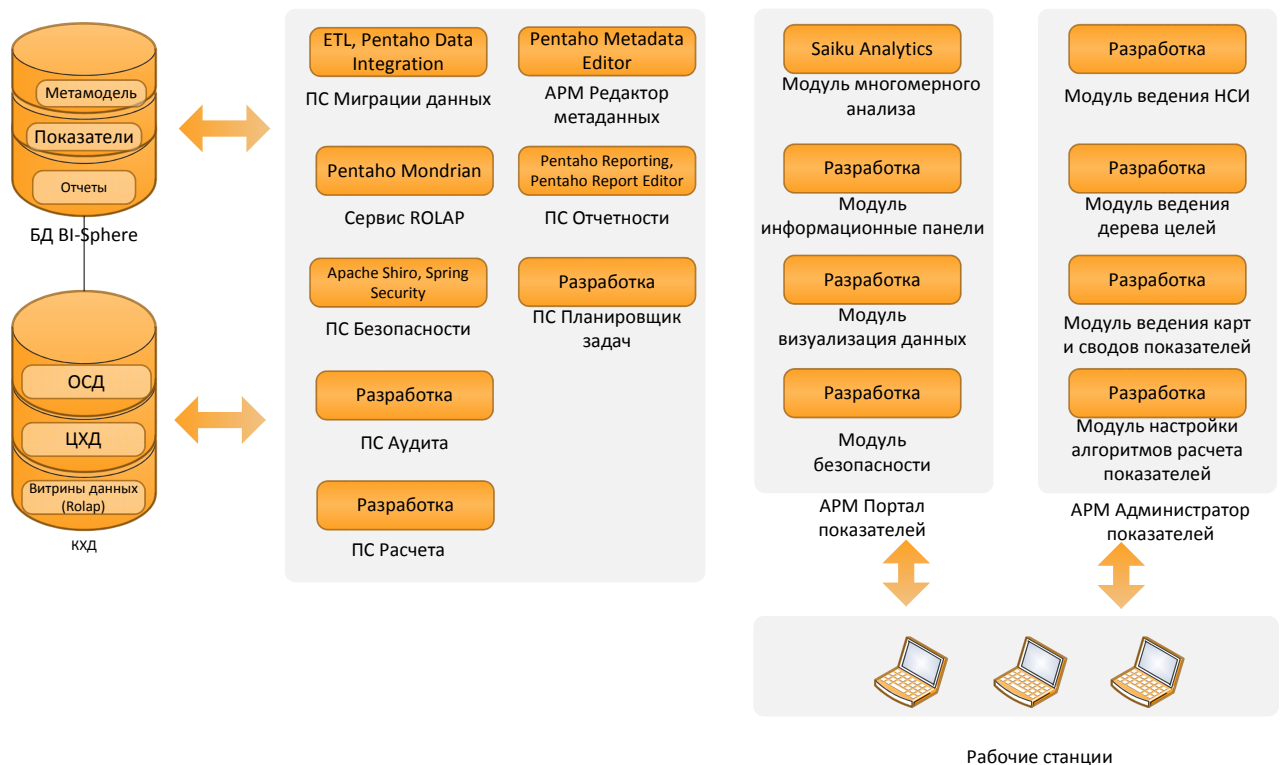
Метамодель
Показатели
Отчеты
БД BI-Sphere

ОСД
ЦХД
Витрины данных (Rolap)
КХД

ETL, Pentaho Data Integration
ПС Миграции данных

Pentaho Metadata Editor
АРМ Редактор метаданных

Pentaho Mondrian
Сервис ROLAP

Pentaho Reporting, Pentaho Report Editor
ПС Отчетности

Apache Shiro, Spring Security
ПС Безопасности

Разработка
ПС Планировщик задач

Разработка
ПС Аудита

Разработка
ПС Расчета

Saiku Analytics
Модуль многомерного анализа

Разработка
Модуль информационные панели

Разработка
Модуль визуализация данных

Разработка
Модуль безопасности

АРМ Портал показателей

Разработка
Модуль ведения НСИ

Разработка
Модуль ведения дерева целей

Разработка
Модуль ведения карт и сводов показателей

Разработка
Модуль настройки алгоритмов расчета показателей

АРМ Администратор показателей

Рабочие станции